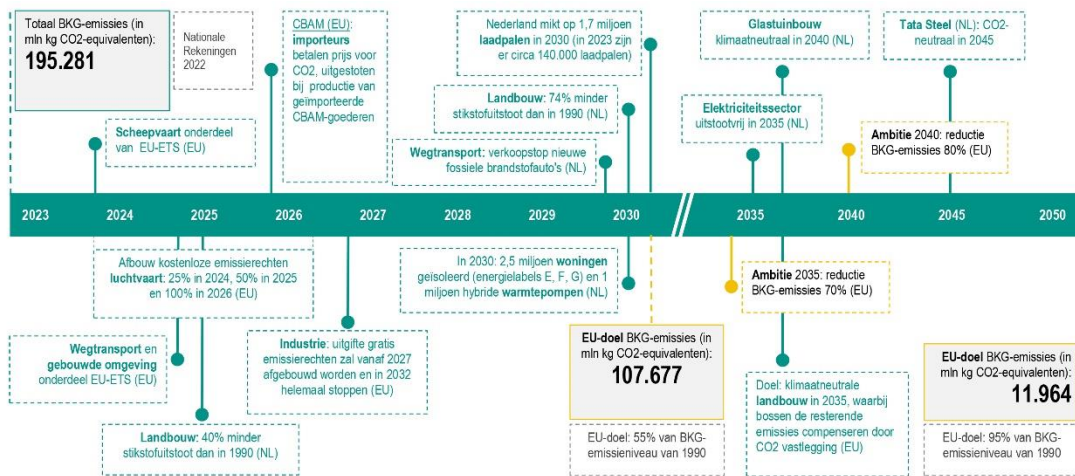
Totaal BKG-emissies (in mln kg CO2-equivalenten):
195.281

Nationale Rekeningen 2022

Scheepvaart onderdeel van EU-ETS (EU)

CBAM (EU): importeurs betalen prijs voor CO2, uitgestoten bij productie van geïmporteerde CBAM-goederen

Nederland mikt op 1,7 miljoen laadpalen in 2030 (in 2023 zijn er circa 140.000 laadpalen)

Landbouw: 74% minder stikstofuitstoot dan in 1990 (NL)

Wegtransport: verkoopstop nieuwe fossiele brandstofauto's (NL)

Glastuinbouw klimaatneutraal in 2040 (NL)

Elektriciteitssector uitstootvrij in 2035 (NL)

Tata Steel (NL): CO2-neutraal in 2045

Ambitie 2040: reductie BKG-emissies 80% (EU)

2023 2024 2025 2026 2027 2028 2029 2030 2035 2040 2045 2050

Afbouw kostenloze emissierechten luchtvaart: 25% in 2024, 50% in 2025 en 100% in 2026 (EU)

In 2030: 2,5 miljoen woningen geïsoleerd (energielabels E, F, G) en 1 miljoen hybride warmtepompen (NL)

Ambitie 2035: reductie BKG-emissies 70% (EU)

Wegtransport en gebouwde omgeving onderdeel EU-ETS (EU)

Industrie: uitgifte gratis emissierechten zal vanaf 2027 afgebouwd worden en in 2032 helemaal stoppen (EU)

EU-doel BKG-emissies (in mln kg CO2-equivalenten):
107.677

EU-doel: 55% van BKG-emissieniveau van 1990

Doel: klimaatneutrale landbouw in 2035, waarbij bossen de resterende emissies compenseren door CO2 vastlegging (EU)

EU-doel BKG-emissies (in mln kg CO2-equivalenten):
11.964

EU-doel: 95% van BKG-emissieniveau van 1990

Landbouw: 40% minder stikstofuitstoot dan in 1990 (NL)